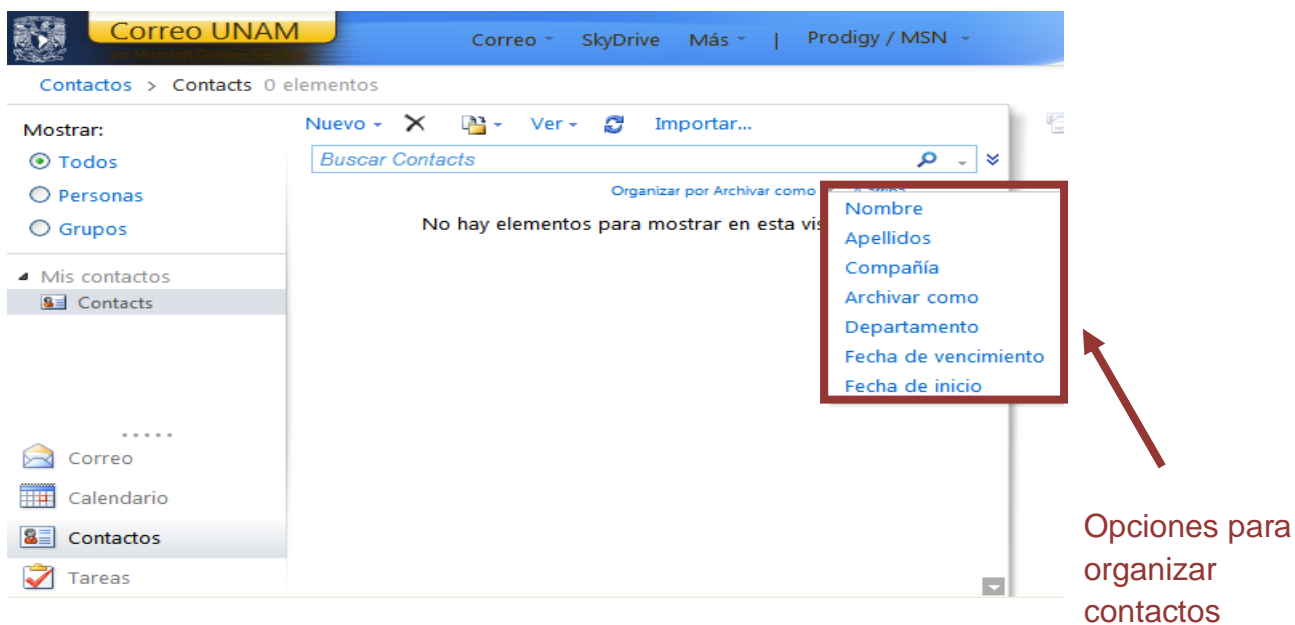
Correo UNAM
por Microsoft Outlook Live

Correo SkyDrive Más | Prodigy / MSN

Contactos > Contacts 0 elementos

Mostrar:
Todos
Personas
Grupos

Mis contactos
Contacts

Correo
Calendario
Contactos
Tareas

Nuevo Ver Importar...

Buscar Contacts

Organizar por Archivar como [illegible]

No hay elementos para mostrar en esta vis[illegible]

Nombre
Apellidos
Compañía
Archivar como
Departamento
Fecha de vencimiento
Fecha de inicio

Opciones para organizar contactos